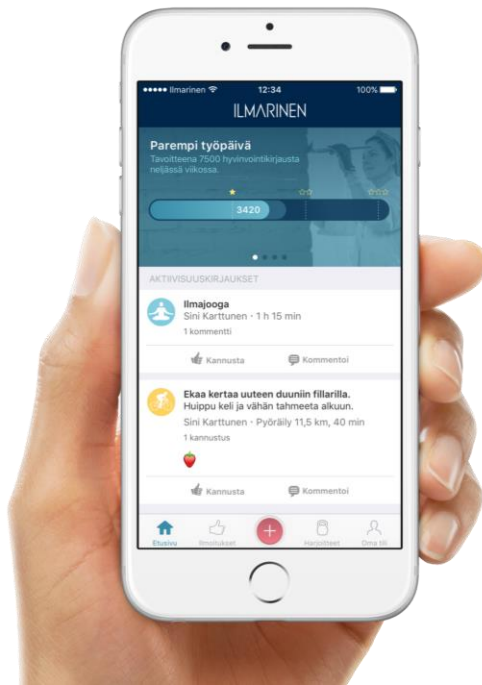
●●●●● Ilmarinen 12:34 100%

ILMARINEN

Parempi työpäivä
Tavoitteena 7500 hyvinvointikirjausta neljässä viikossa.

3420

AKTIIVISUUSKIRJAUKSET

Ilmajooga
Sini Karttunen - 1 h 15 min
1 kommentti

Kannusta Kommentoi

Ekaa kertaa uuteen duuniin fillarilla. Huippu keli ja vähän tahmeeta alkuun.
Sini Karttunen - Pyöräily 11,5 km, 40 min
1 kannustus

Kannusta Kommentoi

Etusivu Ilmoitukset Harjoitteet Oma tili